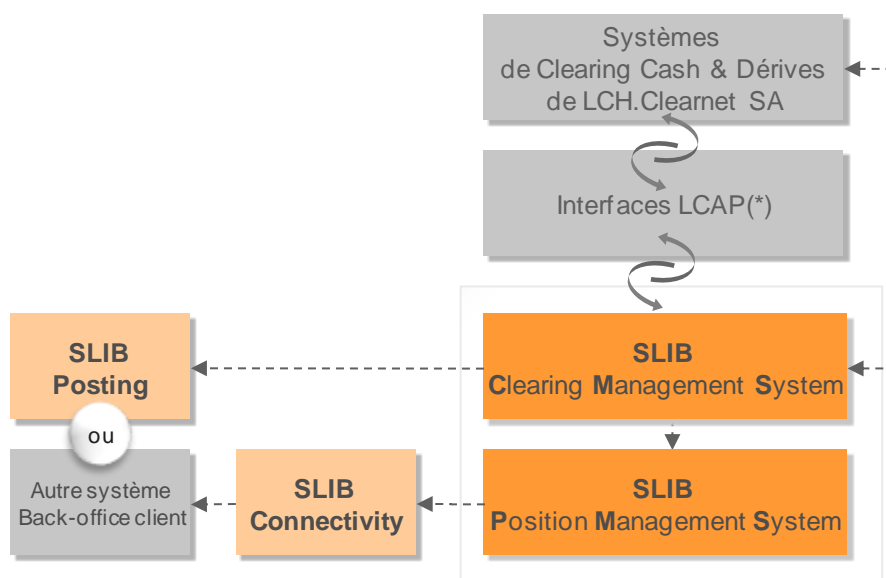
Systèmes de Clearing Cash & Dérives de LCH.Clearnet SA

Interfaces LCAP(*)

SLIB Posting

ou

Autre système Back-office client

SLIB Clearing Management System

SLIB Connectivity

SLIB Position Management System